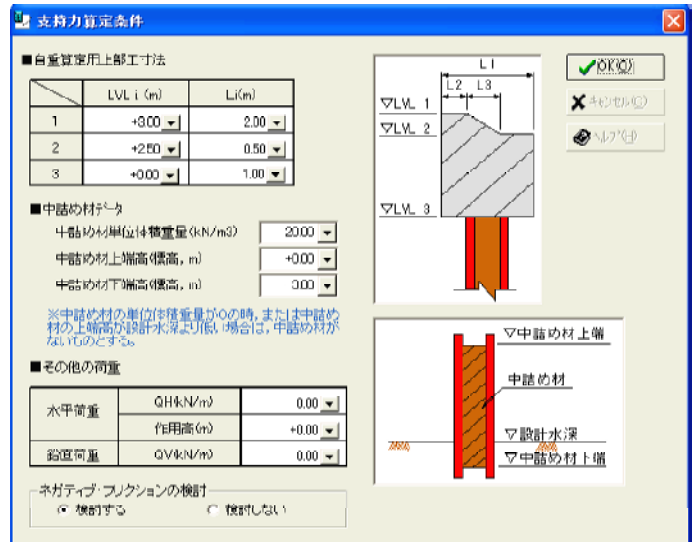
支持力算定条件

■自重算定用上部工寸法

|  | LVL i (m) | Li(m) |
|---|---|---|
| 1 | +3.00 | 2.00 |
| 2 | +2.50 | 0.50 |
| 3 | +0.00 | 1.00 |

■中詰め材データ

中詰め材単位体積重量(kN/m3) 20.00

中詰め材上端高(標高, m) +0.00

中詰め材下端高(標高, m) 3.00

※中詰め材の単位体積重量が0の時、または中詰め材の上端高が設計水深より低い場合は、中詰め材がないものとします。

■その他の荷重

| 水平荷重 | QH(kN/m) | 0.00 |
|---|---|---|
|  | 作用高(m) | +0.00 |
| 鉛直荷重 | QV(kN/m) | 0.00 |

ネガティブ・フリクションの検討

検討する 検討しない

L1
L2 L3
▽LVL 1
▽LVL 2
▽LVL 3

OK(O)
キャンセル(C)
ヘルプ(H)

▽中詰め材上端
中詰め材
▽設計水深
▽中詰め材下端